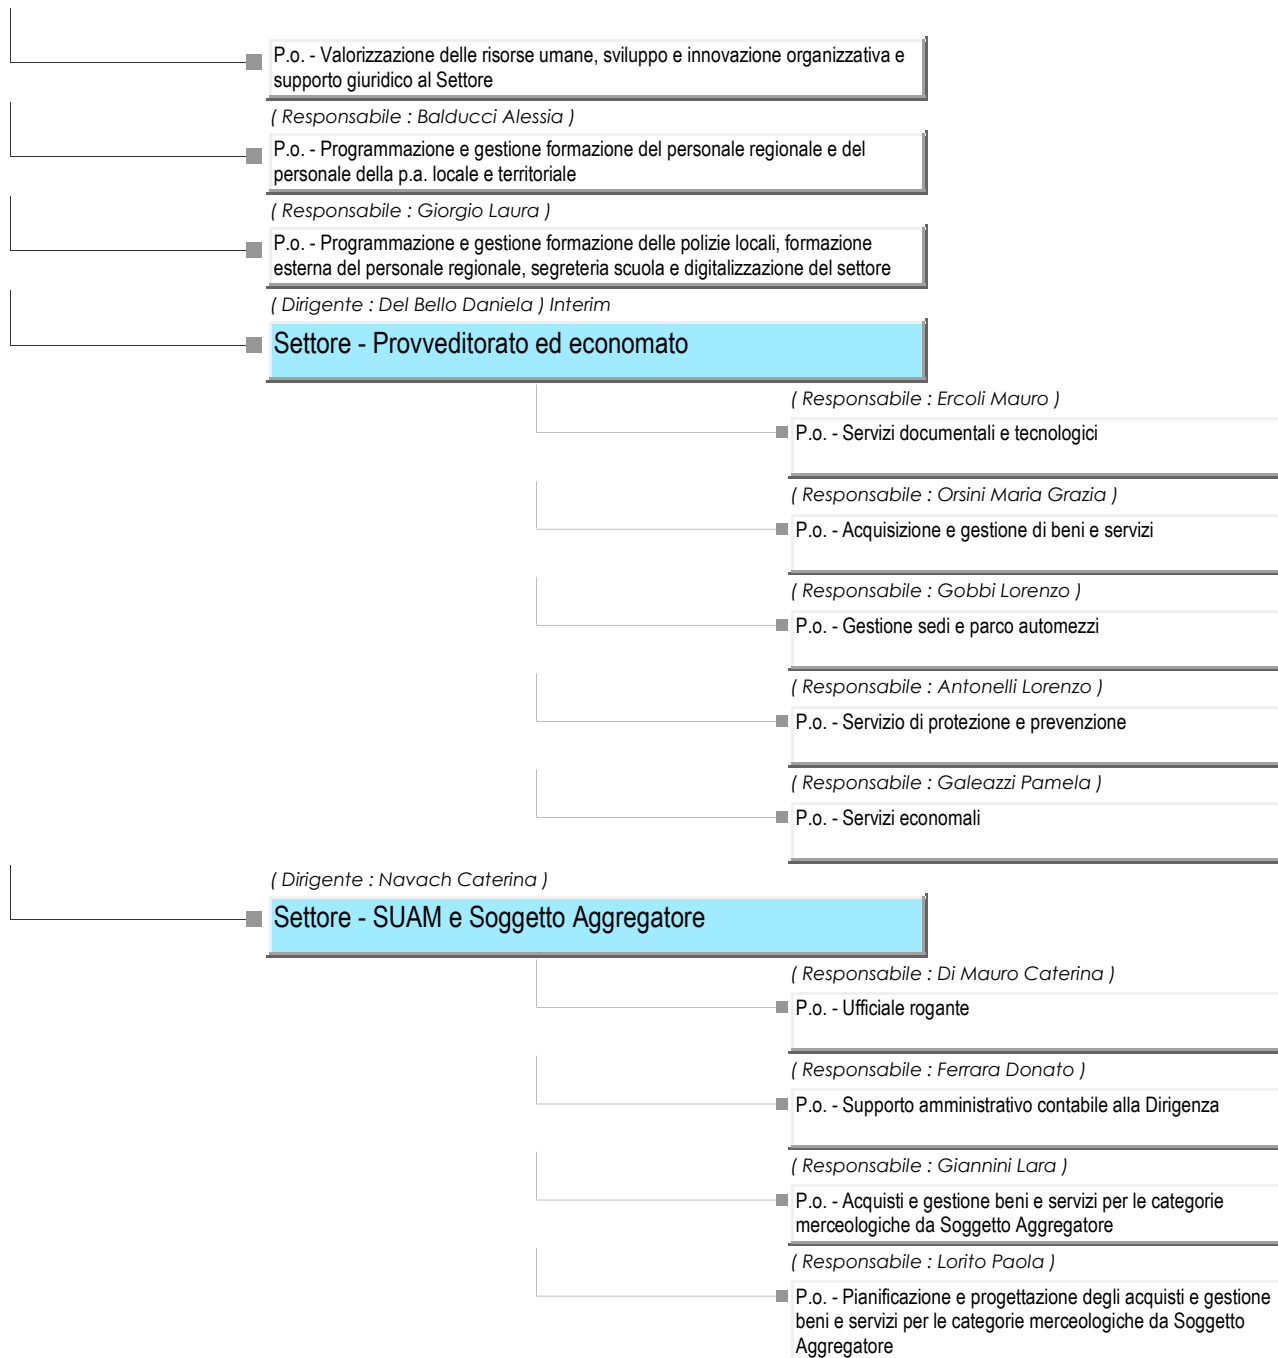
P.o. - Valorizzazione delle risorse umane, sviluppo e innovazione organizzativa e supporto giuridico al Settore

( Responsabile : Balducci Alessia )

P.o. - Programmazione e gestione formazione del personale regionale e del personale della p.a. locale e territoriale

( Responsabile : Giorgio Laura )

P.o. - Programmazione e gestione formazione delle polizie locali, formazione esterna del personale regionale, segreteria scuola e digitalizzazione del settore

( Dirigente : Del Bello Daniela ) Interim

Settore - Provveditorato ed economato

( Responsabile : Ercoli Mauro )

P.o. - Servizi documentali e tecnologici

( Responsabile : Orsini Maria Grazia )

P.o. - Acquisizione e gestione di beni e servizi

( Responsabile : Gobbi Lorenzo )

P.o. - Gestione sedi e parco automezzi

( Responsabile : Antonelli Lorenzo )

P.o. - Servizio di protezione e prevenzione

( Responsabile : Galeazzi Pamela )

P.o. - Servizi economali

( Dirigente : Navach Caterina )

Settore - SUAM e Soggetto Aggregatore

( Responsabile : Di Mauro Caterina )

P.o. - Ufficiale rogante

( Responsabile : Ferrara Donato )

P.o. - Supporto amministrativo contabile alla Dirigenza

( Responsabile : Giannini Lara )

P.o. - Acquisti e gestione beni e servizi per le categorie merceologiche da Soggetto Aggregatore

( Responsabile : Lorito Paola )

P.o. - Pianificazione e progettazione degli acquisti e gestione beni e servizi per le categorie merceologiche da Soggetto Aggregatore